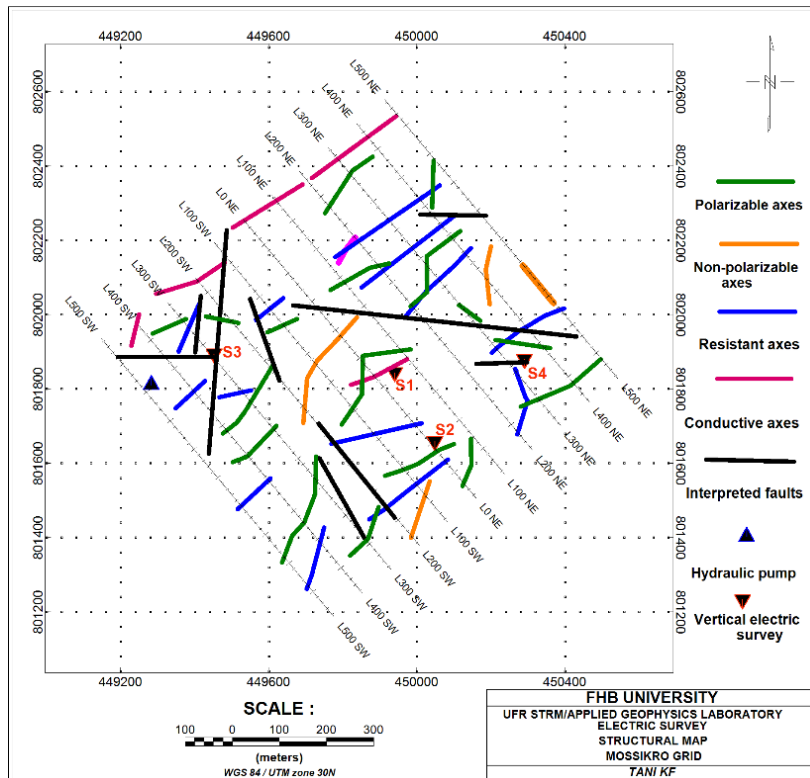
449200 449600 450000 450400

802600 802400 802200 802000 801800 801600 801400 801200

802600 802400 802200 802000 801800 801600 801400 801200

449200 449600 450000 450400

N

L500 NE
L400 NE
L300 NE
L200 NE
L100 NE
L0 NE
L100 SW
L200 SW
L300 SW
L400 SW
L500 SW

S3
S1
S4
S2

L500 NE
L400 NE
L300 NE
L200 NE
L100 NE
L0 NE
L100 SW
L200 SW
L300 SW
L400 SW
L500 SW

Polarizable axes

Non-polarizable axes

Resistant axes

Conductive axes

Interpreted faults

Hydraulic pump

Vertical electric survey

SCALE :

100 0 100 200 300

(meters)

WGS 84 / UTM zone 30N

FHB UNIVERSITY
UFR STRM/APPLIED GEOPHYSICS LABORATORY
ELECTRIC SURVEY
STRUCTURAL MAP
MOSSIKRO GRID
TANI KF